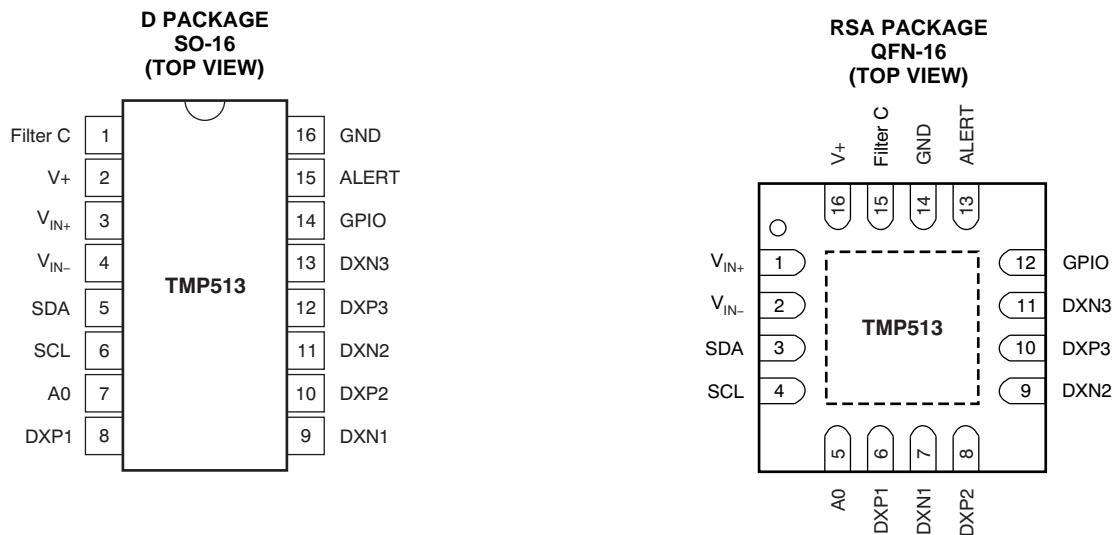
D PACKAGE
SO-16
(TOP VIEW)

Filter C 1
V+ 2
$V_{IN+}$ 3
$V_{IN-}$ 4
SDA 5
SCL 6
A0 7
DXP1 8

TMP513

16 GND
15 ALERT
14 GPIO
13 DXN3
12 DXP3
11 DXN2
10 DXP2
9 DXN1

RSA PACKAGE
QFN-16
(TOP VIEW)

V+ Filter C GND ALERT
16 15 14 13

$V_{IN+}$ 1
$V_{IN-}$ 2
SDA 3
SCL 4

TMP513

12 GPIO
11 DXN3
10 DXP3
9 DXN2

5 6 7 8
A0 DXP1 DXN1 DXP2